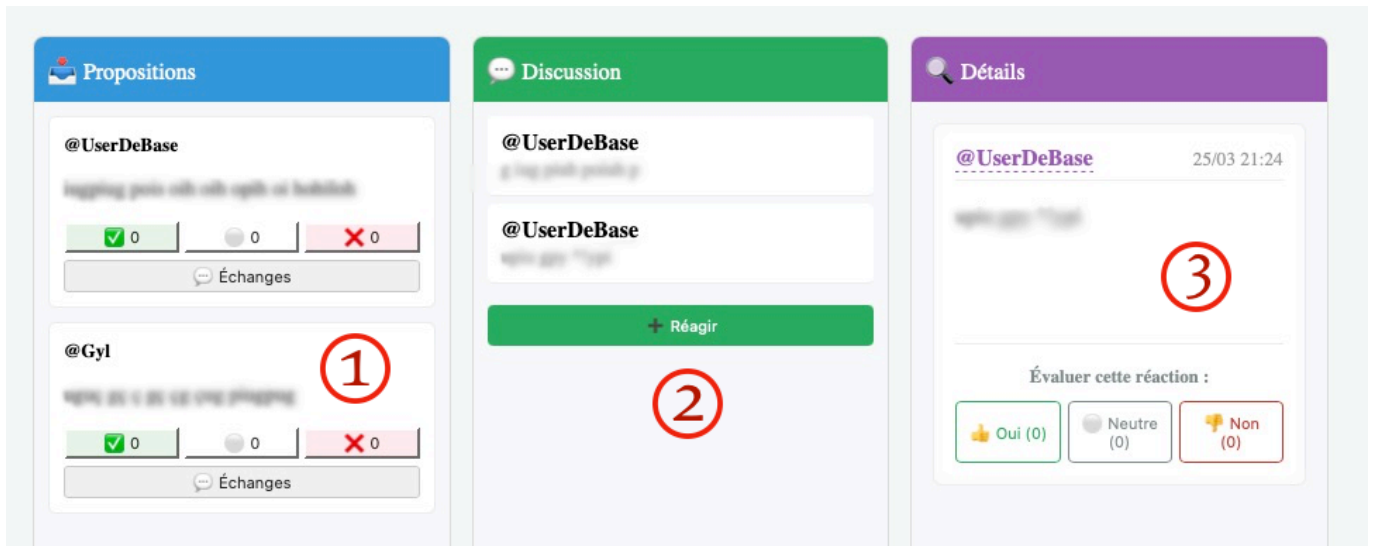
Propositions

@UserDeBase

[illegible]

0 0 0

Échanges

@Gyl

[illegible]

0 0 0

Échanges

①

Discussion

@UserDeBase
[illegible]

@UserDeBase
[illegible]

+ Réagir

②

Détails

@UserDeBase 25/03 21:24

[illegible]

③

Évaluer cette réaction :

Oui (0)

Neutre (0)

Non (0)